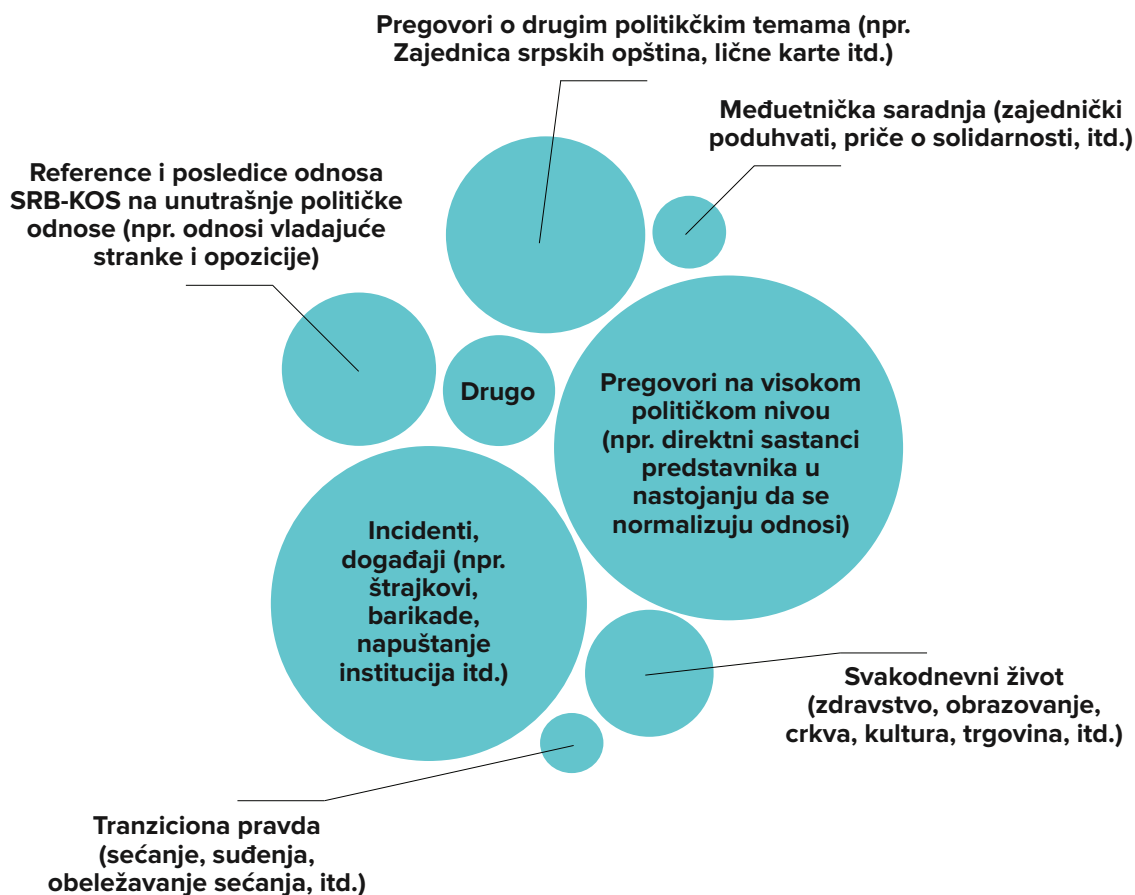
Pregovori o drugim politikčkim temama (npr. Zajednica srpskih opština, lične karte itd.)

Međuetnička saradnja (zajednički poduhvati, priče o solidarnosti, itd.)

Reference i posledice odnosa SRB-KOS na unutrašnje političke odnose (npr. odnosi vladajuće stranke i opozicije)

Drugo

Pregovori na visokom političkom nivou (npr. direktni sastanci predstavnika u nastojanju da se normalizuju odnosi)

Incidenti, događaji (npr. štrajkovi, barikade, napuštanje institucija itd.)

Svakodnevni život (zdravstvo, obrazovanje, crkva, kultura, trgovina, itd.)

Tranziciona pravda (sećanje, suđenja, obeležavanje sećanja, itd.)